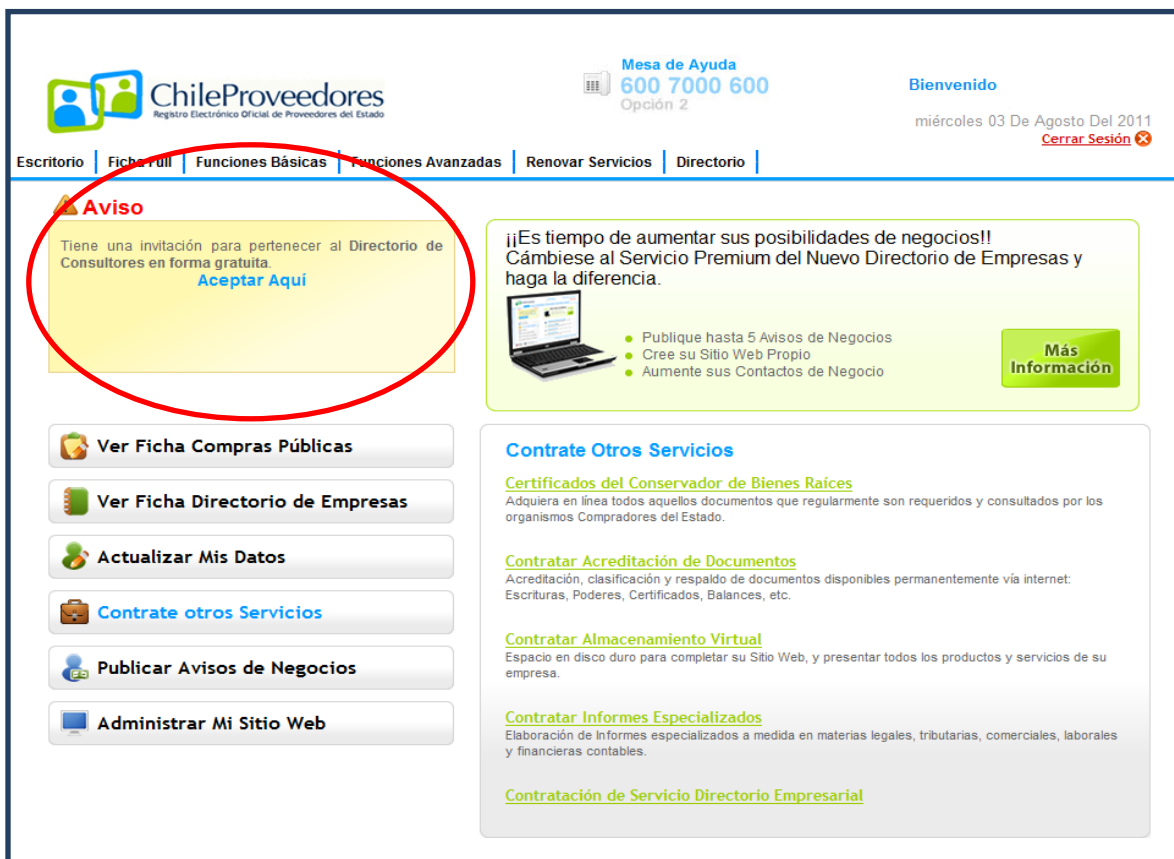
ChileProveedores
Registro Electrónico Oficial de Proveedores del Estado

Mesa de Ayuda
600 7000 600
Opción 2

Bienvenido

miércoles 03 De Agosto Del 2011
Cerrar Sesión

Escritorio | Ficha Full | Funciones Básicas | Funciones Avanzadas | Renovar Servicios | Directorio

Aviso

Tiene una invitación para pertenecer al Directorio de Consultores en forma gratuita.
Aceptar Aquí

¡¡Es tiempo de aumentar sus posibilidades de negocios!! Cámbiese al Servicio Premium del Nuevo Directorio de Empresas y haga la diferencia.

Publique hasta 5 Avisos de Negocios
Cree su Sitio Web Propio
Aumente sus Contactos de Negocio

Más Información

Ver Ficha Compras Públicas
Ver Ficha Directorio de Empresas
Actualizar Mis Datos
Contrate otros Servicios
Publicar Avisos de Negocios
Administrar Mi Sitio Web

Contrate Otros Servicios

Certificados del Conservador de Bienes Raíces
Adquiera en línea todos aquellos documentos que regularmente son requeridos y consultados por los organismos Compradores del Estado.

Contratar Acreditación de Documentos
Acreditación, clasificación y respaldo de documentos disponibles permanentemente vía internet: Escrituras, Poderes, Certificados, Balances, etc.

Contratar Almacenamiento Virtual
Espacio en disco duro para completar su Sitio Web, y presentar todos los productos y servicios de su empresa.

Contratar Informes Especializados
Elaboración de Informes especializados a medida en materias legales, tributarias, comerciales, laborales y financieras contables.

Contratación de Servicio Directorio Empresarial